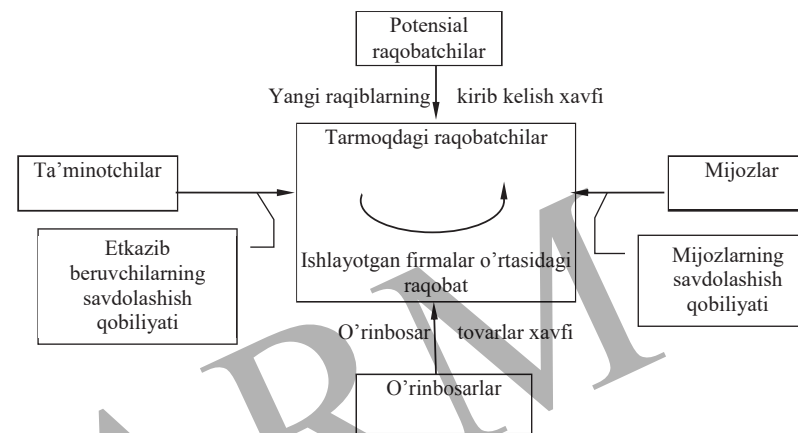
Potensial raqobatchilar

Yangi raqiblarning kirib kelish xavfi

Tarmoqdagi raqobatchilar

Ta'minotchilar

Mijozlar

Etkazib beruvchilarning savdolashish qobiliyati

Ishlayotgan firmalar o'rtasidagi raqobat

Mijozlarning savdolashish qobiliyati

O'rinbosar tovarlar xavfi

O'rinbosarlar

ARM